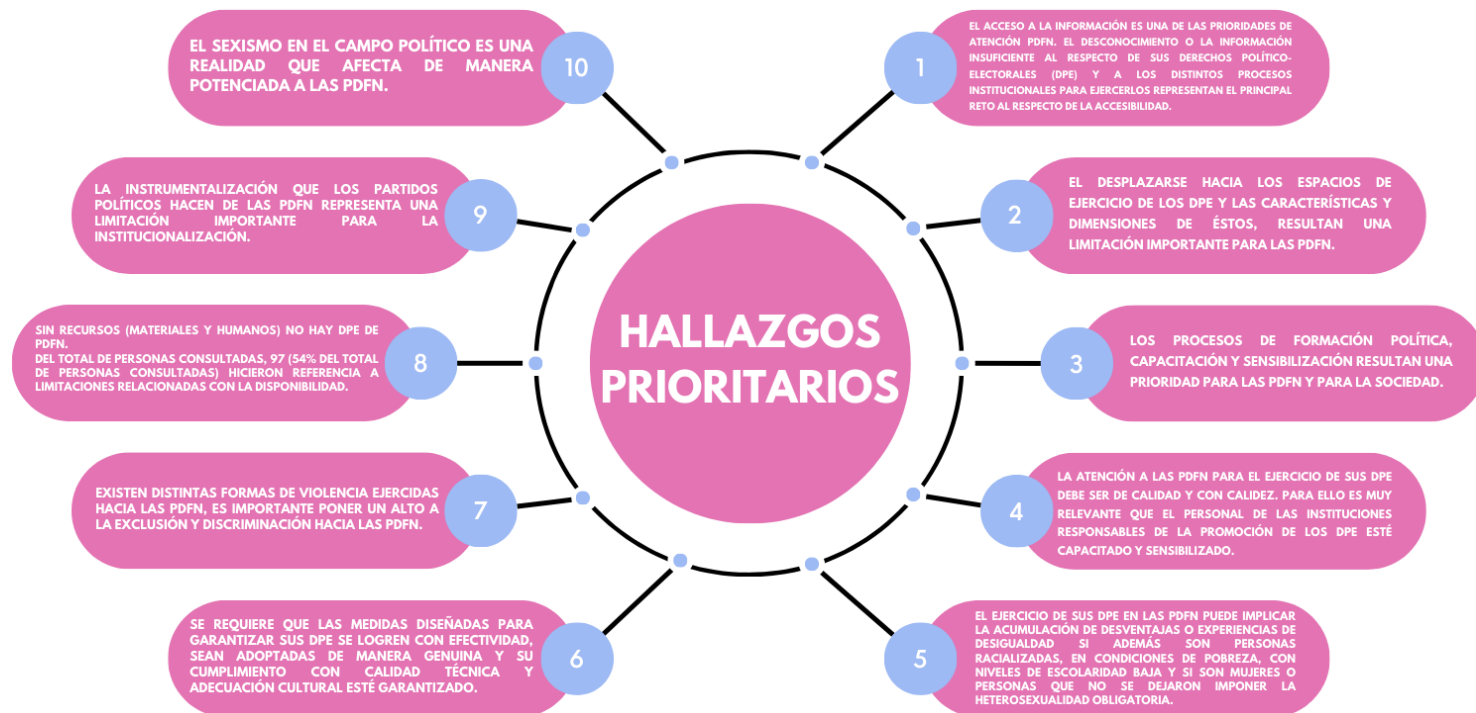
HALLAZGOS PRIORITARIOS

1
EL ACCESO A LA INFORMACIÓN ES UNA DE LAS PRIORIDADES DE ATENCIÓN PDFN. EL DESCONOCIMIENTO O LA INFORMACIÓN INSUFICIENTE AL RESPECTO DE SUS DERECHOS POLÍTICO-ELECTORALES (DPE) Y A LOS DISTINTOS PROCESOS INSTITUCIONALES PARA EJERCERLOS REPRESENTAN EL PRINCIPAL RETO AL RESPECTO DE LA ACCESIBILIDAD.

2
EL DESPLAZARSE HACIA LOS ESPACIOS DE EJERCICIO DE LOS DPE Y LAS CARACTERÍSTICAS Y DIMENSIONES DE ÉSTOS, RESULTAN UNA LIMITACIÓN IMPORTANTE PARA LAS PDFN.

3
LOS PROCESOS DE FORMACIÓN POLÍTICA, CAPACITACIÓN Y SENSIBILIZACIÓN RESULTAN UNA PRIORIDAD PARA LAS PDFN Y PARA LA SOCIEDAD.

4
LA ATENCIÓN A LAS PDFN PARA EL EJERCICIO DE SUS DPE DEBE SER DE CALIDAD Y CON CALIDEZ. PARA ELLO ES MUY RELEVANTE QUE EL PERSONAL DE LAS INSTITUCIONES RESPONSABLES DE LA PROMOCIÓN DE LOS DPE ESTÉ CAPACITADO Y SENSIBILIZADO.

5
EL EJERCICIO DE SUS DPE EN LAS PDFN PUEDE IMPLICAR LA ACUMULACIÓN DE DESVENTAJAS O EXPERIENCIAS DE DESIGUALDAD SI ADEMÁS SON PERSONAS RACIALIZADAS, EN CONDICIONES DE POBREZA, CON NIVELES DE ESCOLARIDAD BAJA Y SI SON MUJERES O PERSONAS QUE NO SE DEJARON IMPONER LA HETEROSEXUALIDAD OBLIGATORIA.

6
SE REQUIERE QUE LAS MEDIDAS DISEÑADAS PARA GARANTIZAR SUS DPE SE LOGREN CON EFECTIVIDAD, SEAN ADOPTADAS DE MANERA GENUINA Y SU CUMPLIMIENTO CON CALIDAD TÉCNICA Y ADECUACIÓN CULTURAL ESTÉ GARANTIZADO.

7
EXISTEN DISTINTAS FORMAS DE VIOLENCIA EJERCIDAS HACIA LAS PDFN, ES IMPORTANTE PONER UN ALTO A LA EXCLUSIÓN Y DISCRIMINACIÓN HACIA LAS PDFN.

8
SIN RECURSOS (MATERIALES Y HUMANOS) NO HAY DPE DE PDFN.
DEL TOTAL DE PERSONAS CONSULTADAS, 97 (54% DEL TOTAL DE PERSONAS CONSULTADAS) HICIERON REFERENCIA A LIMITACIONES RELACIONADAS CON LA DISPONIBILIDAD.

9
LA INSTRUMENTALIZACIÓN QUE LOS PARTIDOS POLÍTICOS HACEN DE LAS PDFN REPRESENTA UNA LIMITACIÓN IMPORTANTE PARA LA INSTITUCIONALIZACIÓN.

10
EL SEXISMO EN EL CAMPO POLÍTICO ES UNA REALIDAD QUE AFECTA DE MANERA POTENCIADA A LAS PDFN.